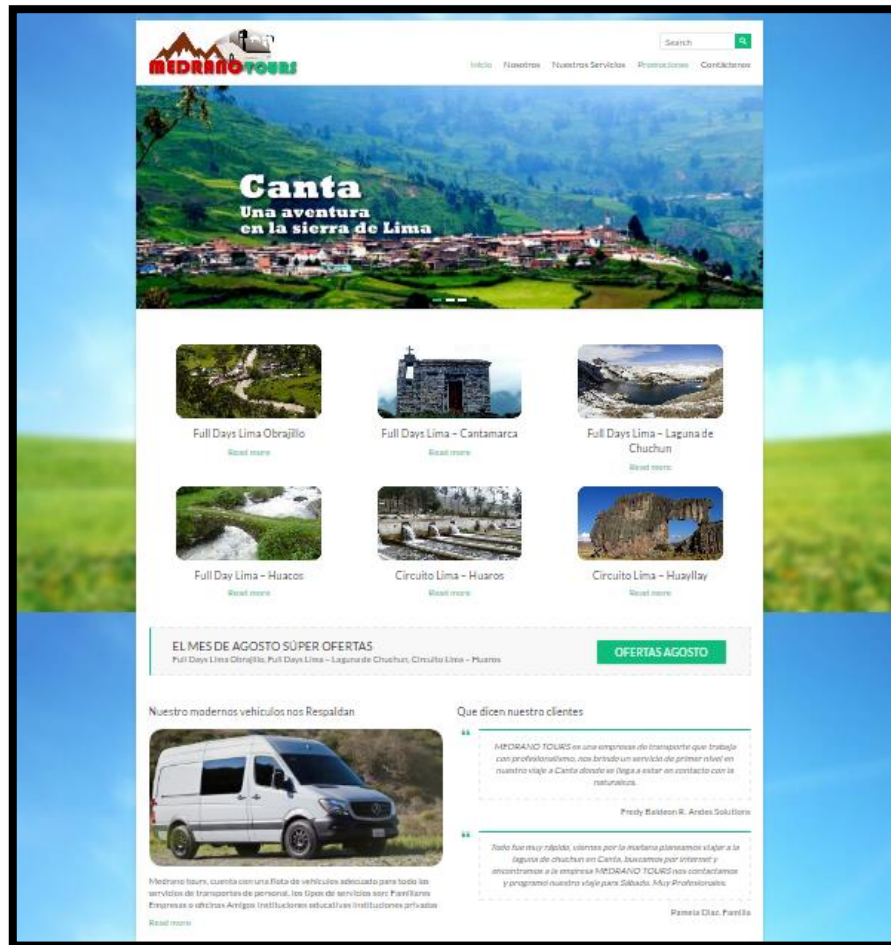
MEDRANO TOURS

Search

Inicio Nosotros Nuestros Servicios Promociones Contáctenos

Canta
Una aventura en la sierra de Lima

Full Days Lima Obrajillo
Read more

Full Days Lima – Cantamarca
Read more

Full Days Lima – Laguna de Chuchun
Read more

Full Day Lima – Huacos
Read more

Circuito Lima – Huaros
Read more

Circuito Lima – Huayllay
Read more

EL MES DE AGOSTO SÚPER OFERTAS
Full Days Lima Obrajillo, Full Days Lima – Laguna de Chuchun, Circuito Lima – Huaros

OFERTAS AGOSTO

Nuestro modernos vehiculos nos Respaldan

Medrano tours, cuenta con una flota de vehículos adecuado para todo los servicios de transportes de personal, los tipos de servicios son: Familiares Empresas o oficinas Amigos Instituciones educativas Instituciones privadas

Read more

Que dicen nuestro clientes

MEDRANO TOURS es una empresa de transporte que trabaja con profesionalismo, nos brindo un servicio de primer nivel en nuestro viaje a Canta donde se llega a estar en contacto con la naturaleza.

Fredy Baldeon R. Andes Solutions

Todo fue muy rápido, viernes por la mañana planeamos viajar a la laguna de chuchun en Canta, buscamos por internet y encontramos a la empresa MEDRANO TOURS nos contactamos y programó nuestro viaje para Sábado. Muy Profesionales.

Pamela Diaz. Familia